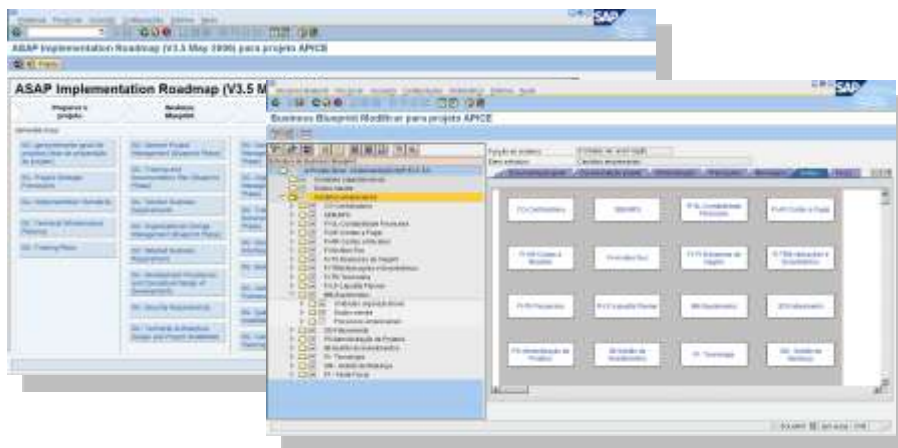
ASAP Implementation Roadmap (V3.5 May 2006) para projeto APICE

ASAP Implementation Roadmap (V3.5 M

Preparação projeto

Business Blueprint

Business Blueprint Modificar para projeto APICE

Cenários empresariais

FI-Contabilidade Financeira

CO-Controlling

SD-Vendas e Distribuição

MM-Administração de Materiais

PP-Planejamento da Produção

PS-Sistema de Projetos

QM-Gestão de Qualidade

PM-Manutenção

HR-Recursos Humanos

BW-Business Warehouse

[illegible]

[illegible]

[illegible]

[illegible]

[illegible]

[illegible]

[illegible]

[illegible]

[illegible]

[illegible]

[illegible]

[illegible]

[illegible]

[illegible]

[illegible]

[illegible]